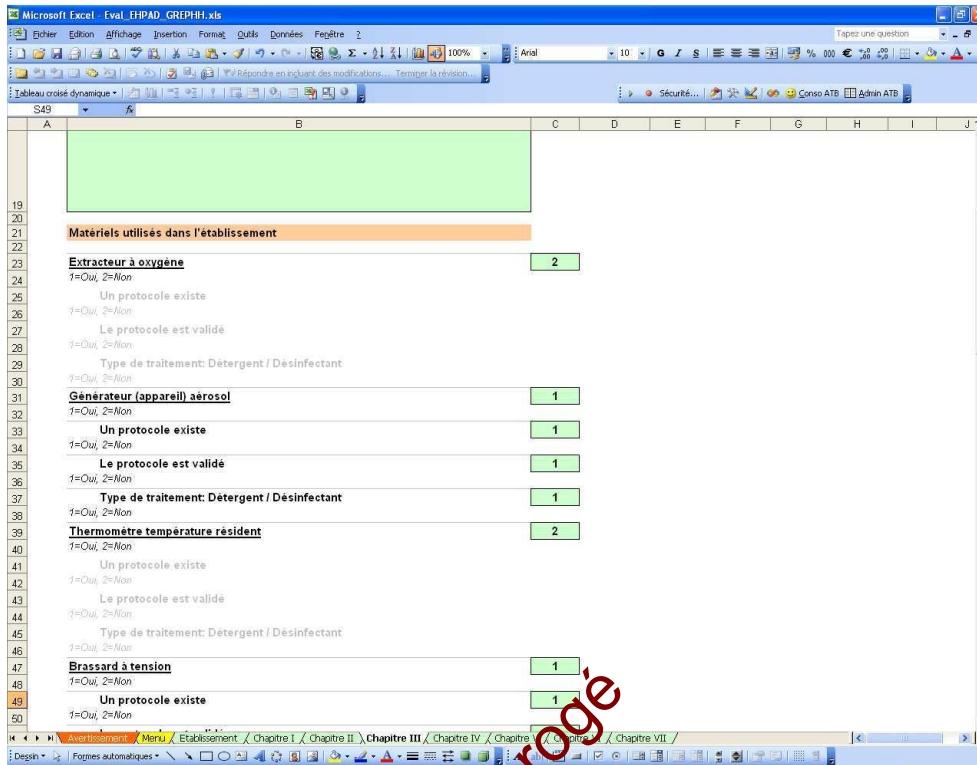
Microsoft Excel - Eval_EHPAD_GREPHH.xls

Fichier Edition Affichage Insertion Format Outils Données Fenêtre ?

Tapez une question

100%

Arial 10 G I S % 000 €

Répondre en incluant des modifications... Terminer la révision...

Tableau croisé dynamique

Sécurité... Conso ATB Admin ATB

S49 fx

| | A | B | C | D | E | F | G | H | I | J |
|---|---|---|---|---|---|---|---|---|---|---|
| 19 | | | | | | | | | | |
| 20 | | | | | | | | | | |
| 21 | | Matériels utilisés dans l'établissement | | | | | | | | |
| 22 | | | | | | | | | | |
| 23 | | Extracteur à oxygène | 2 | | | | | | | |
| 24 | | 1=Oui, 2=Non | | | | | | | | |
| 25 | | Un protocole existe | | | | | | | | |
| 26 | | 1=Oui, 2=Non | | | | | | | | |
| 27 | | Le protocole est validé | | | | | | | | |
| 28 | | 1=Oui, 2=Non | | | | | | | | |
| 29 | | Type de traitement: Détergent / Désinfectant | | | | | | | | |
| 30 | | 1=Oui, 2=Non | | | | | | | | |
| 31 | | Générateur (appareil) aérosol | 1 | | | | | | | |
| 32 | | 1=Oui, 2=Non | | | | | | | | |
| 33 | | Un protocole existe | 1 | | | | | | | |
| 34 | | 1=Oui, 2=Non | | | | | | | | |
| 35 | | Le protocole est validé | 1 | | | | | | | |
| 36 | | 1=Oui, 2=Non | | | | | | | | |
| 37 | | Type de traitement: Détergent / Désinfectant | 1 | | | | | | | |
| 38 | | 1=Oui, 2=Non | | | | | | | | |
| 39 | | Thermomètre température résident | 2 | | | | | | | |
| 40 | | 1=Oui, 2=Non | | | | | | | | |
| 41 | | Un protocole existe | | | | | | | | |
| 42 | | 1=Oui, 2=Non | | | | | | | | |
| 43 | | Le protocole est validé | | | | | | | | |
| 44 | | 1=Oui, 2=Non | | | | | | | | |
| 45 | | Type de traitement: Détergent / Désinfectant | | | | | | | | |
| 46 | | 1=Oui, 2=Non | | | | | | | | |
| 47 | | Brassard à tension | 1 | | | | | | | |
| 48 | | 1=Oui, 2=Non | | | | | | | | |
| 49 | | Un protocole existe | 1 | | | | | | | |
| 50 | | 1=Oui, 2=Non | | | | | | | | |

Avertissement / Menu / Etablissement / Chapitre I / Chapitre II / Chapitre III / Chapitre IV / Chapitre V / Chapitre VI / Chapitre VII /

Dessin Formes automatiques

rogge